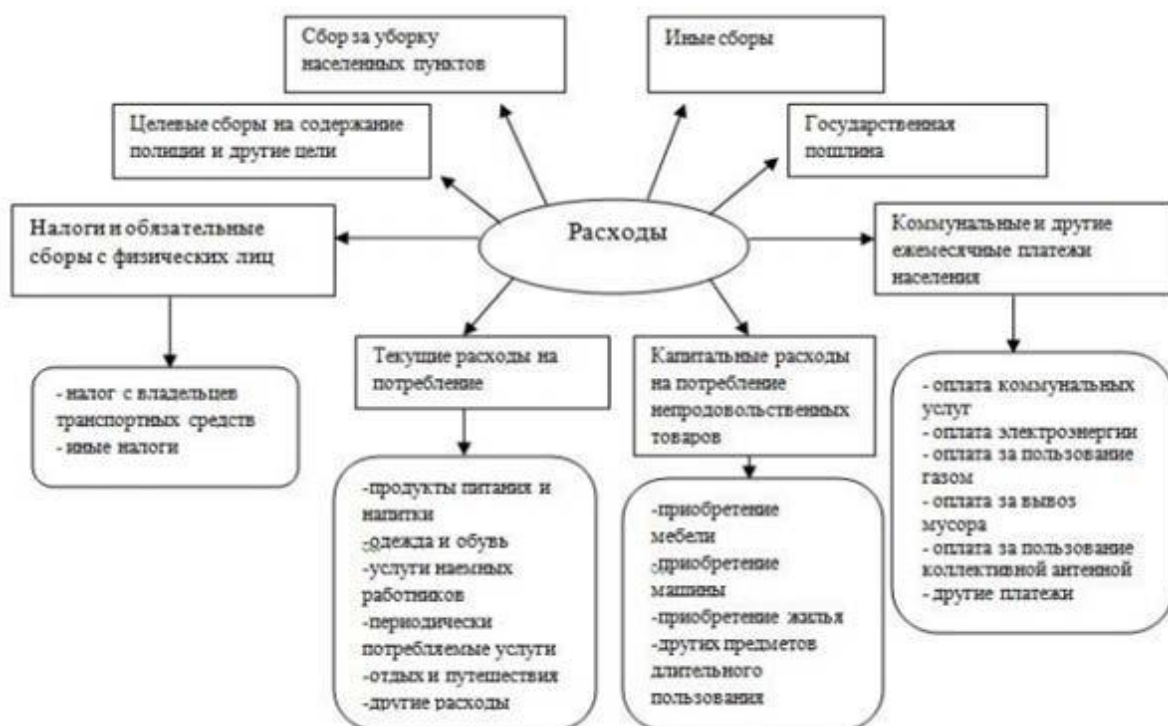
Сбор за уборку населенных пунктов

Иные сборы

Целевые сборы на содержание полиции и другие цели

Государственная пошлина

Налоги и обязательные сборы с физических лиц

Расходы

Коммунальные и другие ежемесячные платежи населения

- налог с владельцев транспортных средств
- иные налоги

Текущие расходы на потребление

Капитальные расходы на потребление непродовольственных товаров

- оплата коммунальных услуг
- оплата электроэнергии
- оплата за пользование газом
- оплата за вывоз мусора
- оплата за пользование коллективной антенной
- другие платежи

-продукты питания и напитки
-одежда и обувь
-услуги наемных работников
-периодически потребляемые услуги
-отдых и путешествия
-другие расходы

-приобретение мебели
-приобретение машины
-приобретение жилья
-других предметов длительного пользования